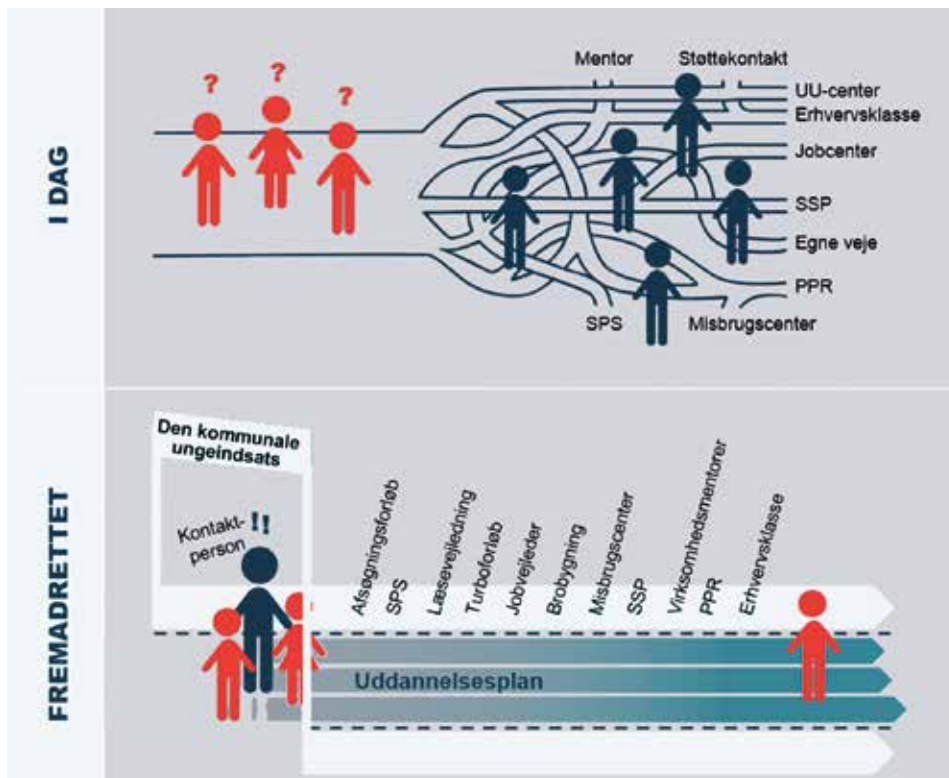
I DAG

? ? ?

Mentor
Støttekontakt
UU-center
Erhvervsklasse
Jobcenter
SSP
Egne veje
PPR
SPS
Misbrugscenter

FREMADRETTET

Den kommunale ungeindsats

Kontaktperson !!

Afsøgningsforløb
SPS
Læsevejledning
Turboforløb
Jobvejleder
Brobygning
Misbrugscenter
SSP
Virksomhedsmentorer
PPR
Erhvervsklasse

Uddannelsesplan